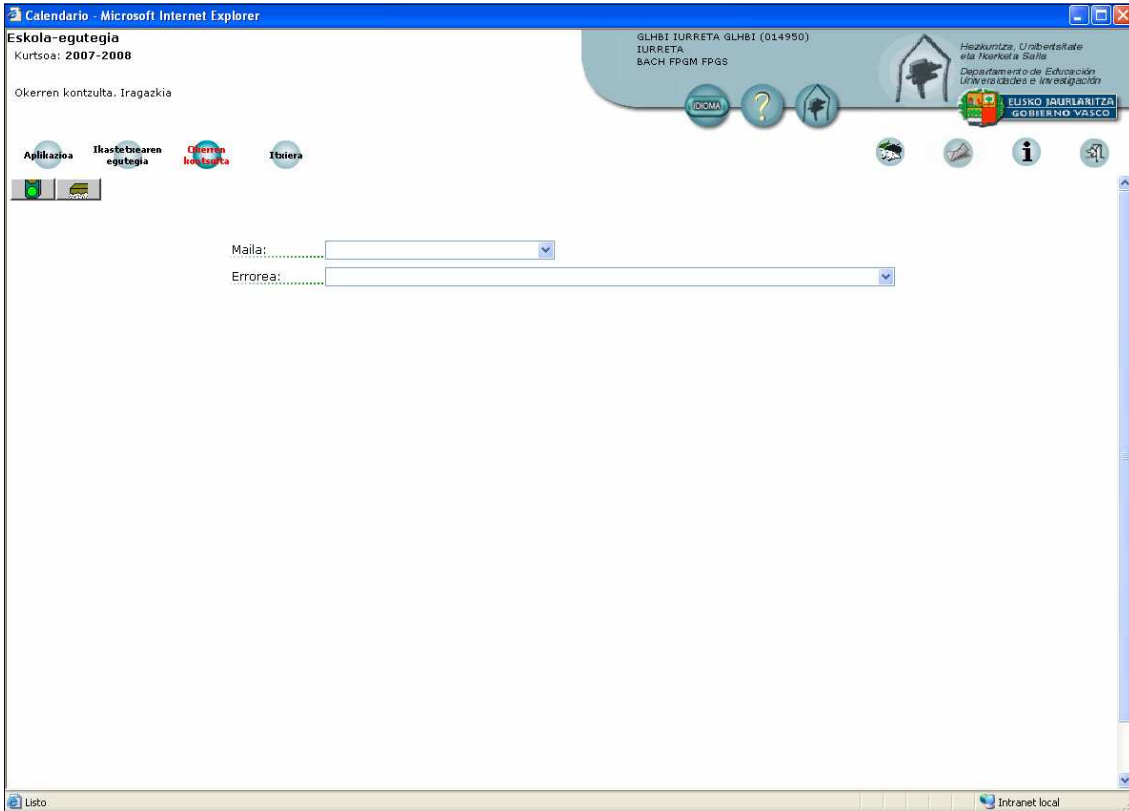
Calendario - Microsoft Internet Explorer

Eskola-egutegia
Kurtsoa: 2007-2008

Okerren kontzulta. Iragazkia

GLHBI IURRETA GLHBI (014950)
IURRETA
BACH FPGM FPGS

IDIOMA

Hezkuntza, Unibertsitate eta Ikerketa Saila
Departamento de Educación Universidades e Investigación

EUSKO JAURLARITZA
GOBIERNO VASCO

Aplikazioa
Ikastetxearen egutegia
Okerren kontsulta
Itxiera

Maila:
Errorea:

Listo
Intranet local